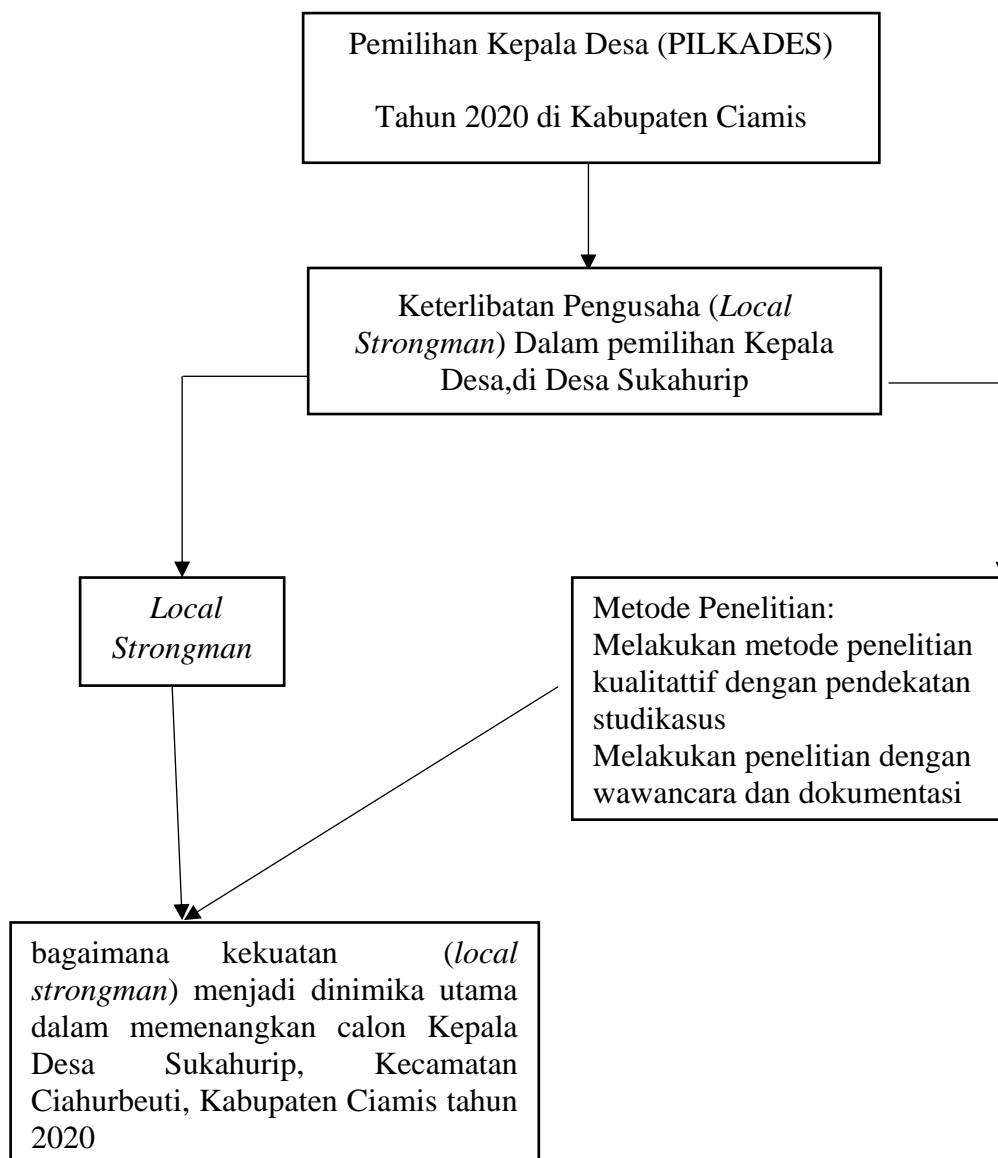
Pemilihan Kepala Desa (PILKADES)

Tahun 2020 di Kabupaten Ciamis

Keterlibatan Pengusaha (*Local Strongman*) Dalam pemilihan Kepala Desa,di Desa Sukahurip

*Local Strongman*

Metode Penelitian:
Melakukan metode penelitian kualitattif dengan pendekatan studikasus
Melakukan penelitian dengan wawancara dan dokumentasi

bagaimana kekuatan (*local strongman*) menjadi dinimika utama dalam memenangkan calon Kepala Desa Sukahurip, Kecamatan Ciahurbeuti, Kabupaten Ciamis tahun 2020